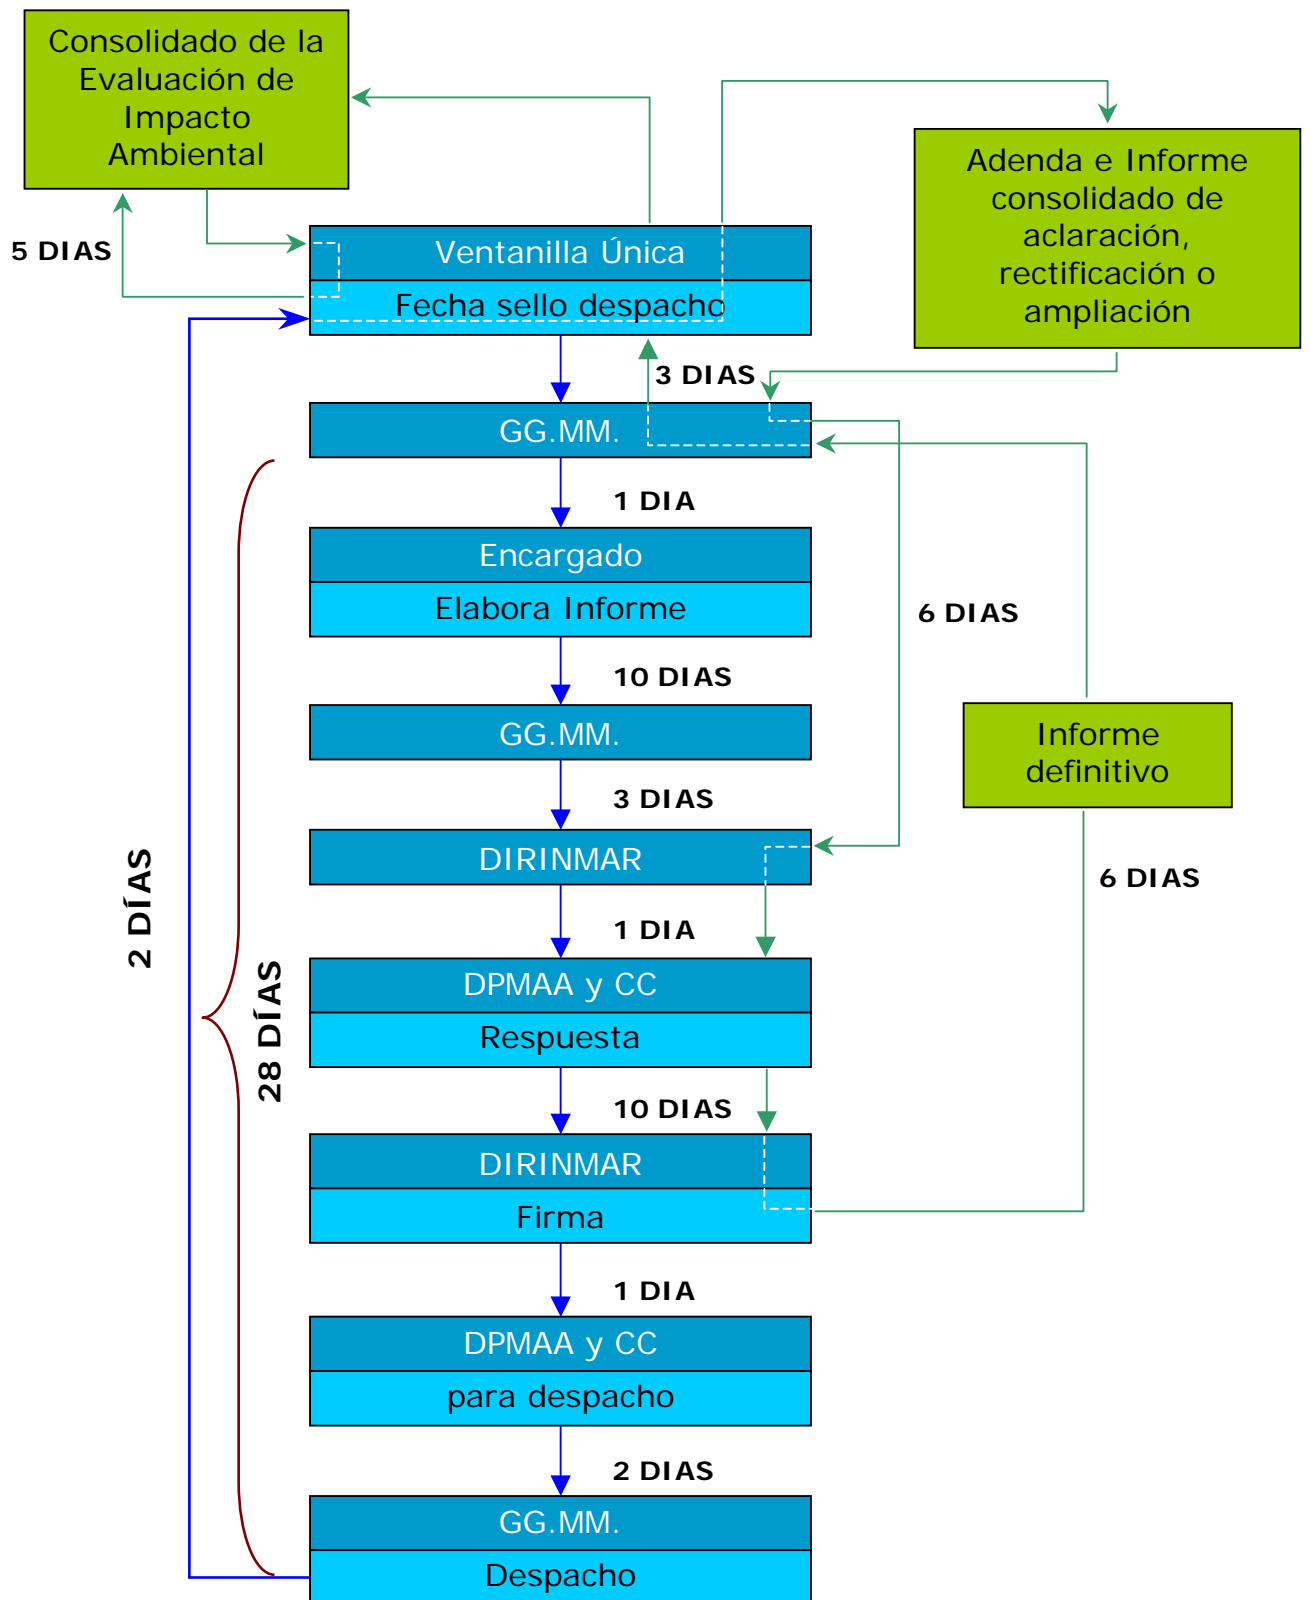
Consolidado de la Evaluación de Impacto Ambiental

Adenda e Informe consolidado de aclaración, rectificación o ampliación

5 DIAS

Ventanilla Única
Fecha sello despacho

3 DIAS

GG.MM.

1 DIA

Encargado
Elabora Informe

6 DIAS

10 DIAS

GG.MM.

Informe definitivo

3 DIAS

DIRINMAR

6 DIAS

2 DÍAS

1 DIA

DPMAA y CC
Respuesta

28 DÍAS

10 DIAS

DIRINMAR
Firma

1 DIA

DPMAA y CC
para despacho

2 DIAS

GG.MM.
Despacho